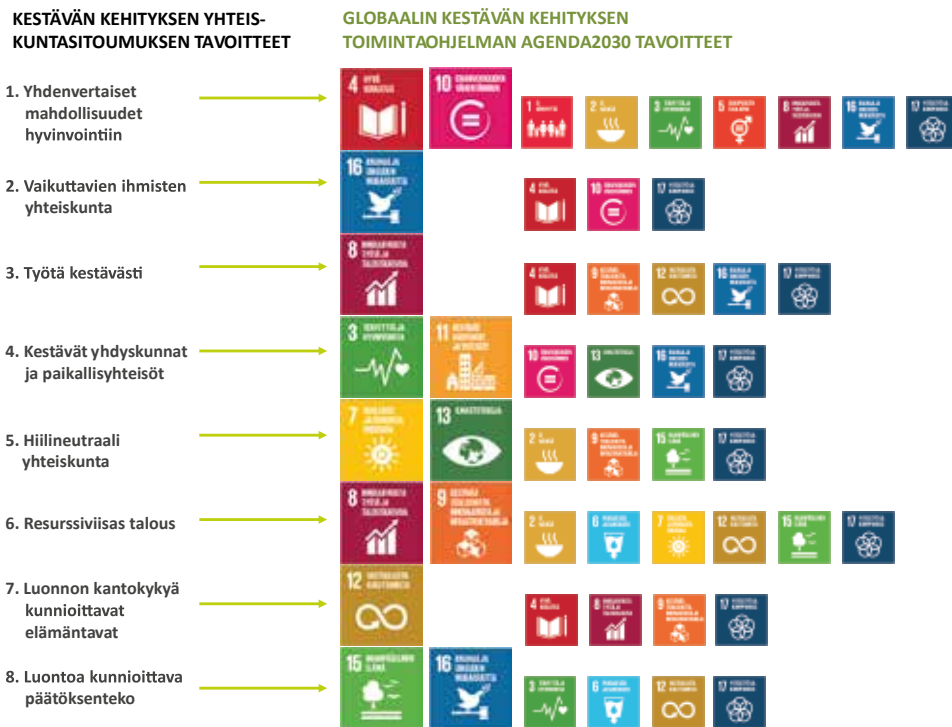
KESTÄVÄN KEHITYKSEN YHTEISKUNTASITOUMUKSEN TAVOITTEET

GLOBAALIN KESTÄVÄN KEHITYKSEN TOIMINTAOHJELMAN AGENDA2030 TAVOITTEET

1. Yhdenvertaiset mahdollisuudet hyvinvointiin

4 HYVÄ KOULUTUS

10 ERIARVOISUUDEN VÄHENTÄMINEN

1

2

3

5

8

16

17

2. Vaikuttavien ihmisten yhteiskunta

16 RAUHAA, OIKEUTTA JA HYVÄÄ HALLINTOA

4

10

17

3. Työtä kestävästi

8 IHMISARVOISTA TYÖTÄ JA TALOUSKASVUA

4

9

12

16

17

4. Kestävät yhdyskunnat ja paikallisyhteisöt

3 TERVEYTTÄ JA HYVINVOINTIA

11 KESTÄVÄT KAUPUNGIT JA YHTEISÖT

10

13

16

17

5. Hiilineutraali yhteiskunta

7 EDULLISTA JA PUHDASTA ENERGIAA

13 ILMASTOTEKOJA

2

9

15

17

6. Resurssiviisas talous

8 IHMISARVOISTA TYÖTÄ JA TALOUSKASVUA

9 KESTÄVÄÄ TEOLLISUUTTA, INNOVAATIOITA JA INFRASTRUKTUUREJA

2

6

7

12

15

17

7. Luonnon kantokykyä kunnioittavat elämäntavat

12 VASTUULLISTA KULUTUSTA

4

8

9

17

8. Luontoa kunnioittava päätöksenteko

15 MAANPÄÄLLINEN ELÄMÄ

16 RAUHAA, OIKEUTTA JA HYVÄÄ HALLINTOA

3

6

12

17